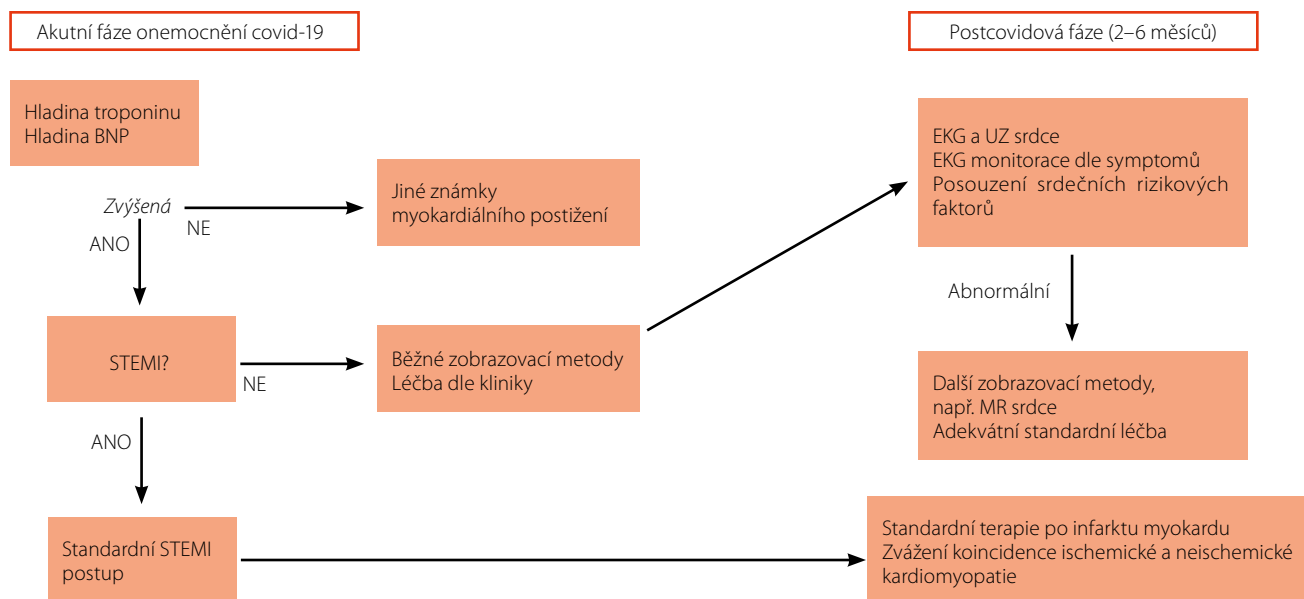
Akutní fáze onemocnění covid-19

Postcovidová fáze (2–6 měsíců)

Hladina troponinu
Hladina BNP

Zvýšená

NE

Jiné známky myokardiálního postižení

ANO

STEMI?

NE

Běžné zobrazovací metody
Léčba dle kliniky

ANO

Standardní STEMI postup

EKG a UZ srdce
EKG monitorace dle symptomů
Posouzení srdečních rizikových faktorů

Abnormální

Další zobrazovací metody, např. MR srdce
Adekvátní standardní léčba

Standardní terapie po infarktu myokardu
Zvážení koincidence ischemické a neischemické kardiomyopatie